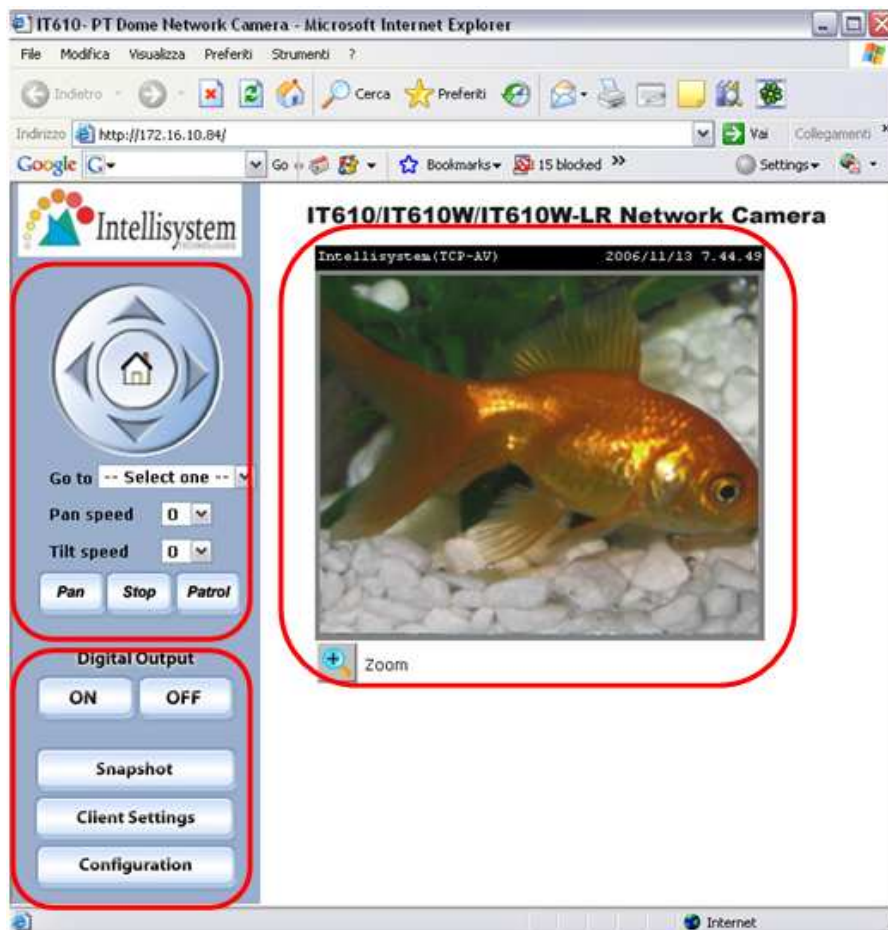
IT610- PT Dome Network Camera - Microsoft Internet Explorer

File Modifica Visualizza Preferiti Strumenti ?

Indietro Cerca Preferiti

Indirizzo http://172.16.10.84/ Vai Collegamenti

Google G- Go Bookmarks 15 blocked Settings

Intellisystem

IT610/IT610W/IT610W-LR Network Camera

Intellisystem(TCP-AV) 2006/11/13 7.44.49

Go to -- Select one --

Pan speed 0

Tilt speed 0

Pan Stop Patrol

Zoom

Digital Output

ON OFF

Snapshot

Client Settings

Configuration

Internet